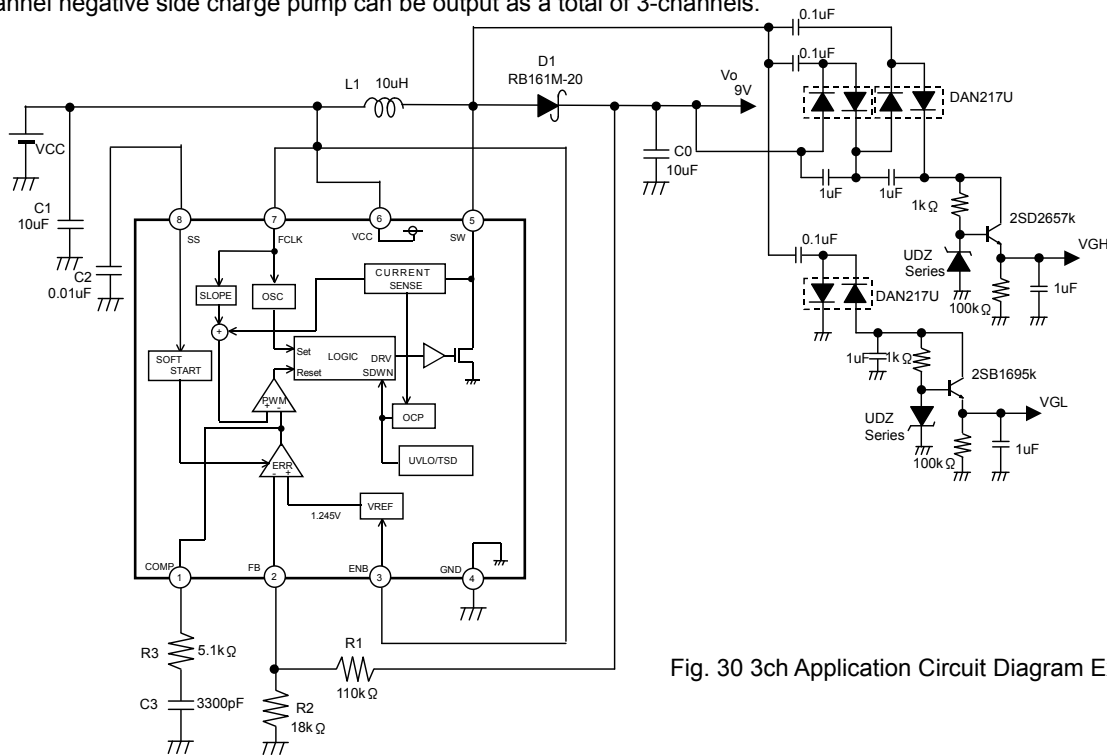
annel negative side charge pump can be output as a total of 3-channels.

0.1uF
0.1uF
L1 10uH
D1 RB161M-20
Vo 9V
DAN217U
VCC
C0 10uF
1uF
1uF
1kΩ
2SD2657k
C1 10uF
C2 0.01uF
8 SS
7 FCLK
6 VCC
5 SW
0.1uF
UDZ Series
VGH
CURRENT SENSE
SLOPE
OSC
DAN217U
100kΩ
1uF
+
Set
LOGIC
DRV
SOFT START
Reset
SDWN
1uF
1kΩ
2SB1695k
PWM
OCP
UDZ Series
VGL
ERR
UVLO/TSD
100kΩ
1uF
1.245V
VREF
COMP 1
FB 2
ENB 3
GND 4
R3 5.1kΩ
R1
110kΩ
Fig. 30 3ch Application Circuit Diagram E
C3 3300pF
R2 18kΩ